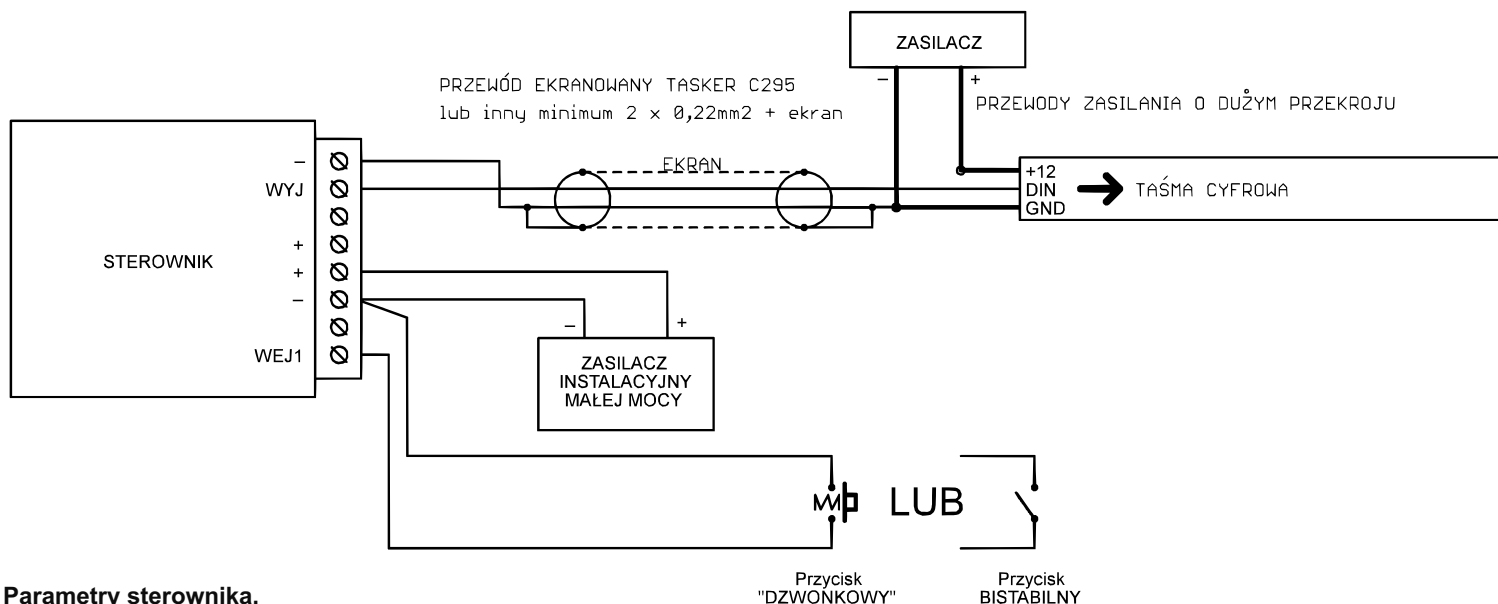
ZASILACZ

−
+

PRZEWÓD EKRANOWANY TASKER C295
lub inny minimum 2 x 0,22mm2 + ekran

PRZEWODY ZASILANIA O DUŻYM PRZEKROJU

EKRAN

+12
DIN
GND

TAŚMA CYFROWA

−
WYJ
+
+
−
WEJ1

STEROWNIK

−
+

ZASILACZ
INSTALACYJNY
MAŁEJ MOCY

LUB

Przycisk
"DZWONKOWY"

Przycisk
BISTABILNY

Parametry sterownika.